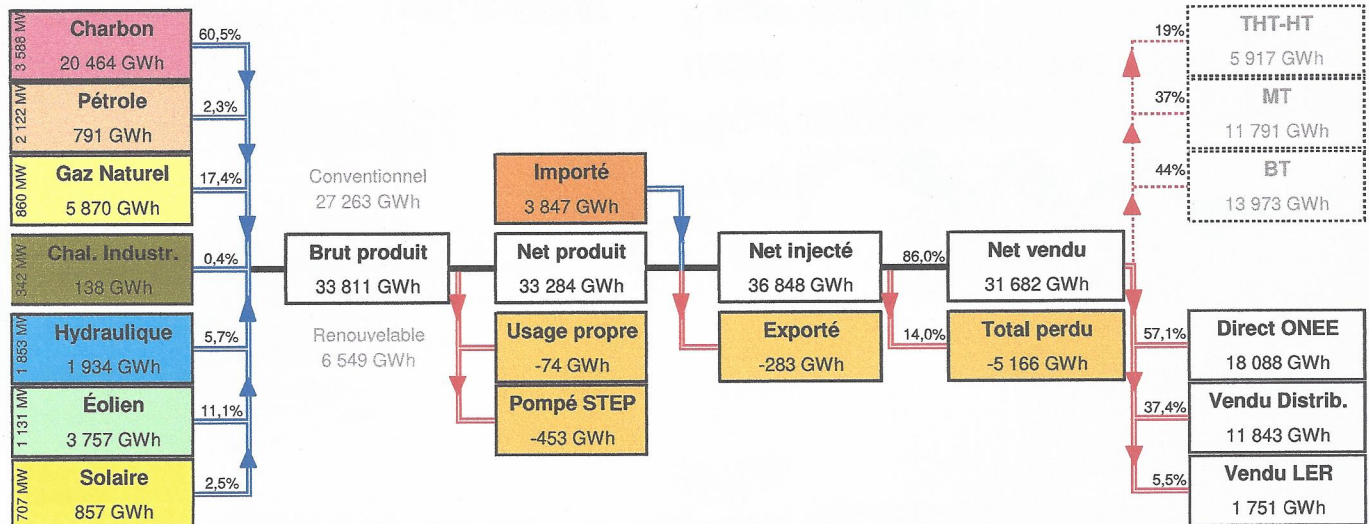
3 588 MW
Charbon
20 464 GWh
60,5%

2 122 MW
Pétrole
791 GWh
2,3%

860 MW
Gaz Naturel
5 870 GWh
17,4%

342 MW
Chal. Industr.
138 GWh
0,4%

1 853 MW
Hydraulique
1 934 GWh
5,7%

1 131 MW
Éolien
3 757 GWh
11,1%

707 MW
Solaire
857 GWh
2,5%

Conventionnel
27 263 GWh

Renouvelable
6 549 GWh

Brut produit
33 811 GWh

Importé
3 847 GWh

Net produit
33 284 GWh

Usage propre
-74 GWh

Pompé STEP
-453 GWh

Net injecté
36 848 GWh

Exporté
-283 GWh

86,0%
Net vendu
31 682 GWh

14,0%
Total perdu
-5 166 GWh

19%
THT-HT
5 917 GWh

37%
MT
11 791 GWh

44%
BT
13 973 GWh

57,1%
Direct ONEE
18 088 GWh

37,4%
Vendu Distrib.
11 843 GWh

5,5%
Vendu LER
1 751 GWh